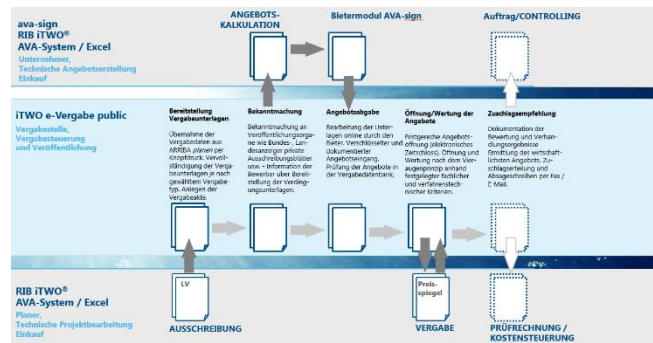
ava-sign
RIB iTWO®
AVA-System / Excel

Unternehmer, Technische Angebotserstellung Einkauf

ANGEBOTS-KALKULATION

Bietermodul AVA-sign

Auftrag/CONTROLLING

iTWO e-Vergabe public

Vergabestelle, Vergabesteuerung und Veröffentlichung

Bereitstellung Vergabeunterlagen

Übernahme der Vergabedaten aus ARRIBA planen per Knopfdruck. Vervollständigung der Vergabeunterlagen je nach gewähltem Vergabetyp. Anlegen der Vergabeakte.

Bekanntmachung

Bekanntmachung an Veröffentlichungsorgane wie Bundes-, Landesanzeiger private Ausschreibungsblätter usw. • Information der Bewerber über Bereitstellung der Verdingungsunterlagen.

Angebotsabgabe

Bearbeitung der Unterlagen online durch den Bieter. Verschlüsseln und dokumentierter Angebotseingang. Prüfung der Angebote in der Vergabedatenbank.

Öffnung/Wertung der Angebote

Festgesetzte Angebotsöffnung (elektronisches Zweischloss). Öffnung und Wertung nach dem Vieraugenprinzip anhand festgelegter fachlicher und verfahrenstechnischer Kriterien.

Zuschlagsempfehlung

Dokumentation der Bewertung und Verhandlungsergebnisse Ermittlung des wirtschaftlichsten Angebots. Zuschlagserteilung und Absageschreiben per Fax / E-Mail.

LV

Preisspiegel

RIB iTWO®
AVA-System / Excel

Planer, Technische Projektbearbeitung Einkauf

AUSSCHREIBUNG

VERGABE

PRÜFRECHNUNG / KOSTENSTEUERUNG